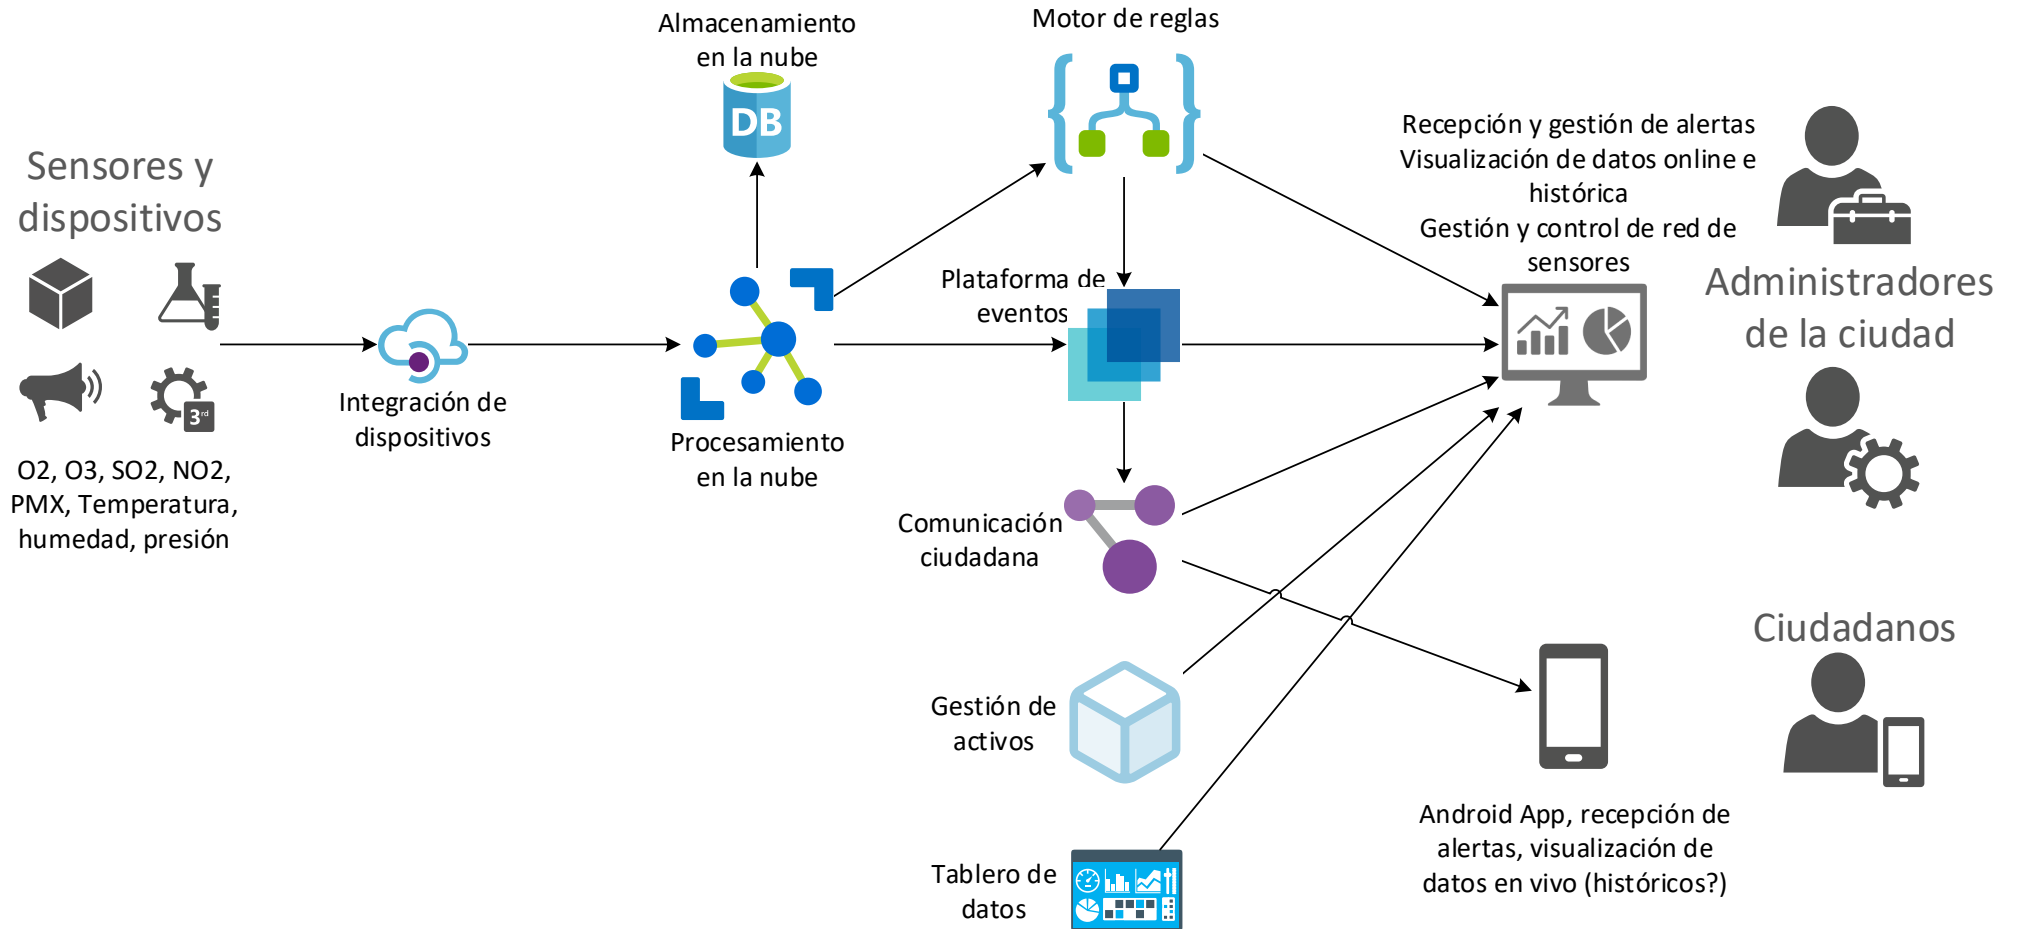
Sensores y dispositivos

O2, O3, SO2, NO2, PMX, Temperatura, humedad, presión

Integración de dispositivos

Almacenamiento en la nube

DB

Procesamiento en la nube

Motor de reglas

Plataforma de eventos

Comunicación ciudadana

Gestión de activos

Tablero de datos

Recepción y gestión de alertas
Visualización de datos online e histórica
Gestión y control de red de sensores

Administradores de la ciudad

Ciudadanos

Android App, recepción de alertas, visualización de datos en vivo (históricos?)